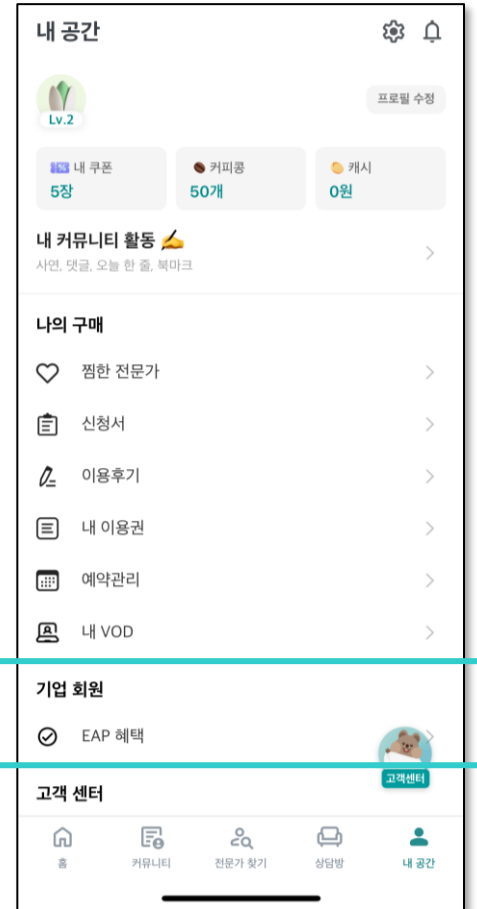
내 공간

Lv.2

프로필 수정

내 쿠폰
5장

커피콩
50개

캐시
0원

내 커뮤니티 활동 ✍

사연, 댓글, 오늘 한 줄, 북마크

나의 구매

찜한 전문가

신청서

이용후기

내 이용권

예약관리

내 VOD

기업 회원

EAP 혜택

고객센터

고객 센터

홈

커뮤니티

전문가 찾기

상담방

내 공간